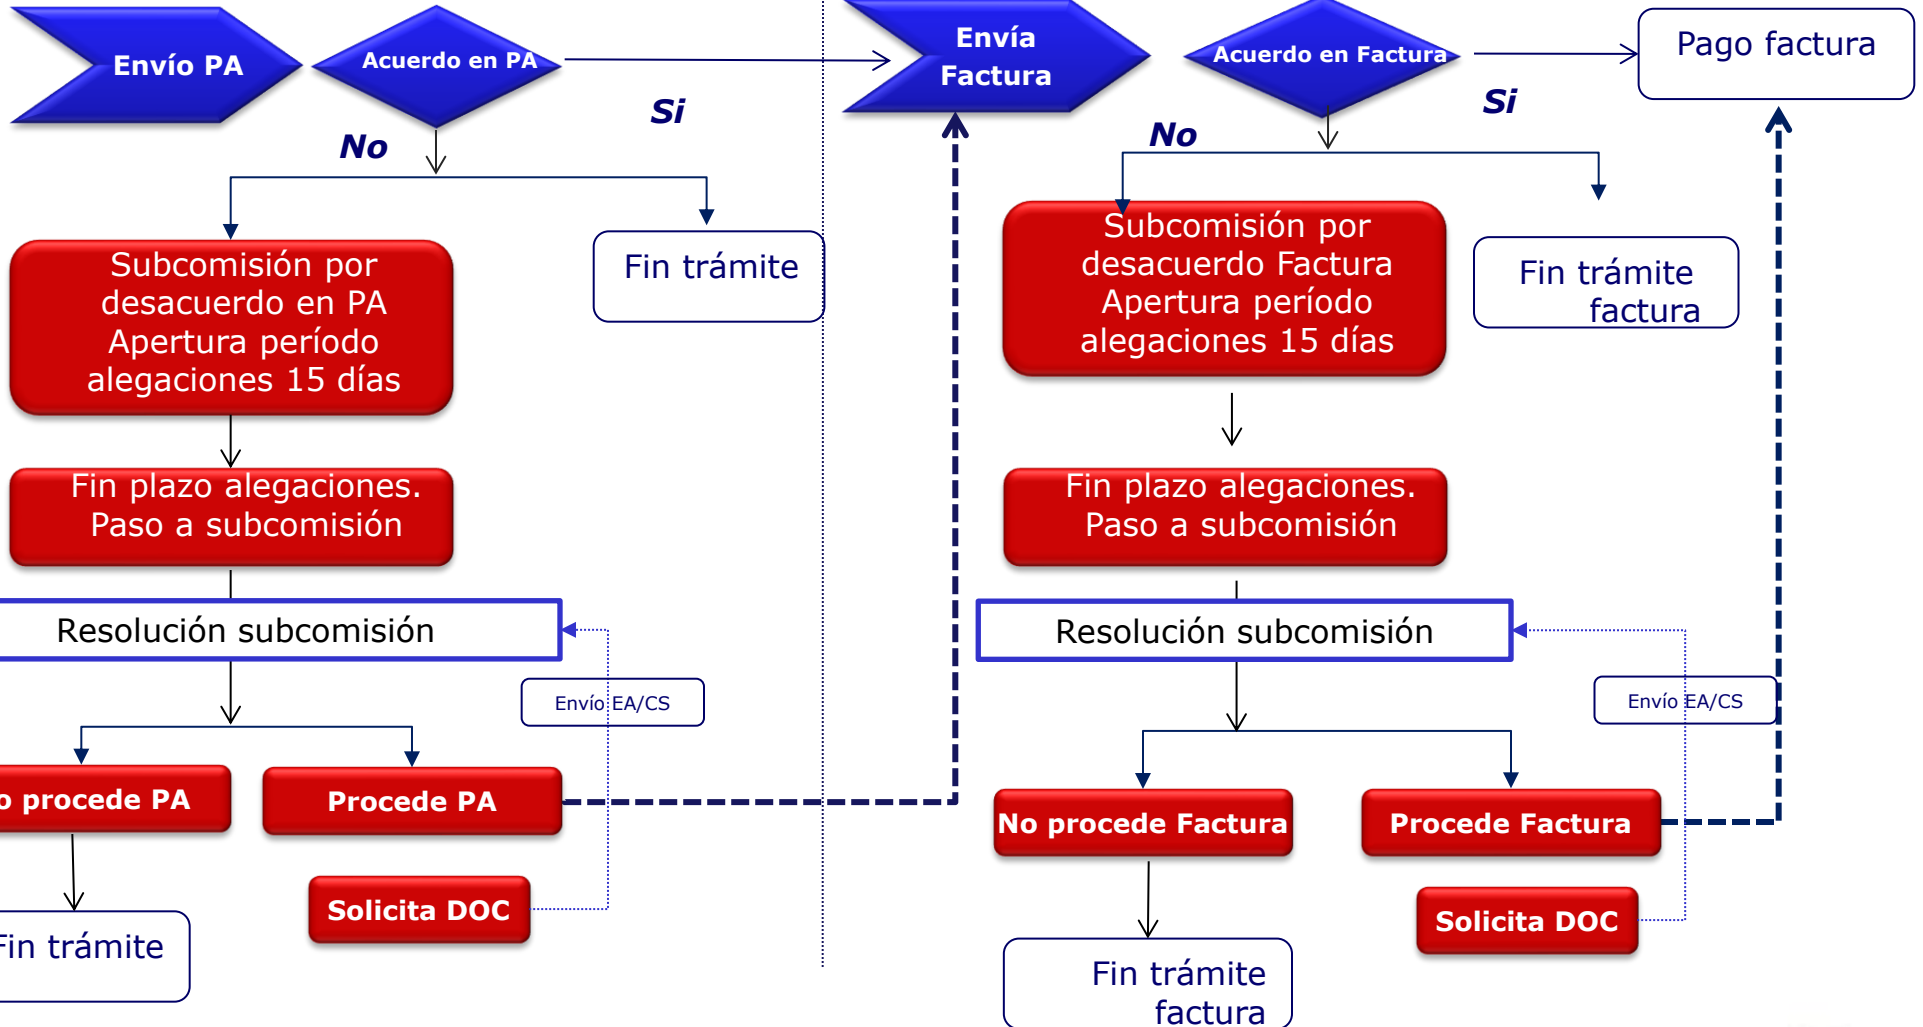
Envío PA

Acuerdo en PA

Si

No

Subcomisión por desacuerdo en PA Apertura período alegaciones 15 días

Fin trámite

Fin plazo alegaciones. Paso a subcomisión

Resolución subcomisión

Envío EA/CS

o procede PA

Procede PA

Solicita DOC

Fin trámite

Envía Factura

Acuerdo en Factura

Si

Pago factura

No

Subcomisión por desacuerdo Factura Apertura período alegaciones 15 días

Fin trámite factura

Fin plazo alegaciones. Paso a subcomisión

Resolución subcomisión

Envío EA/CS

No procede Factura

Procede Factura

Solicita DOC

Fin trámite factura